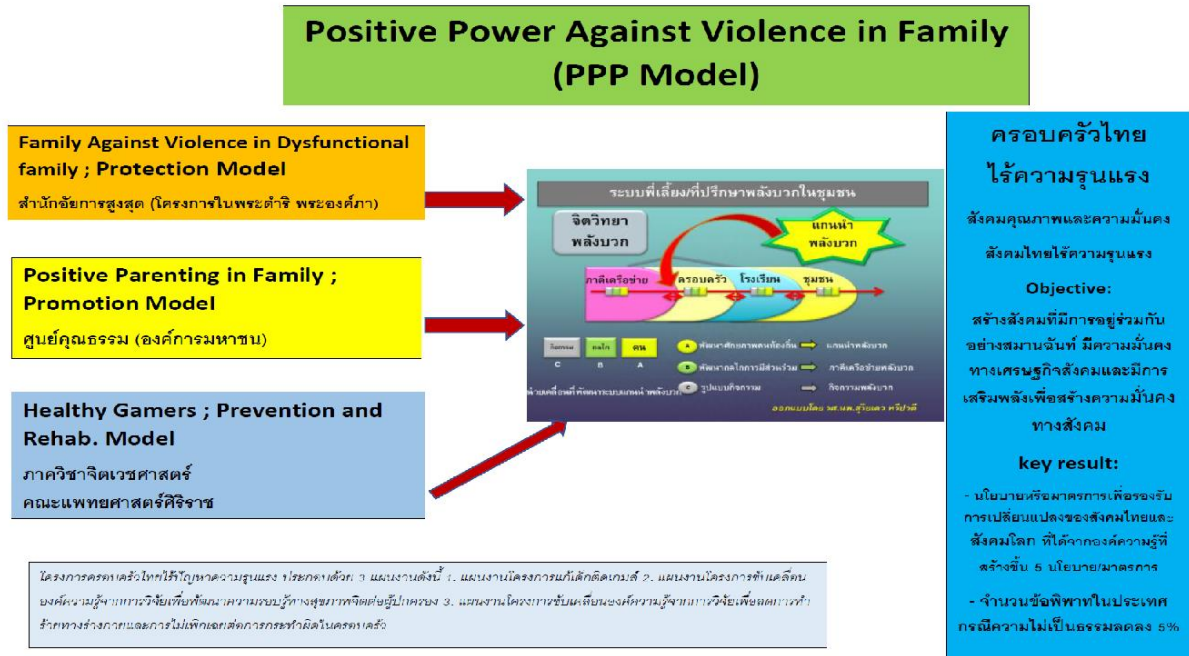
Positive Power Against Violence in Family
(PPP Model)

Family Against Violence in Dysfunctional family ; Protection Model
สำนักอัยการสูงสุด (โครงการในพระดำริ พระองค์ภา)

Positive Parenting in Family ; Promotion Model
ศูนย์คุณธรรม (องค์การมหาชน)

Healthy Gamers ; Prevention and Rehab. Model
ภาควิชาจิตเวชศาสตร์
คณะแพทยศาสตร์ศิริราช

ระบบพี่เลี้ยงที่ปรึกษาพลังบวกในชุมชน
จิตวิทยา พลังบวก
แกนนำ พลังบวก
ภาคีเครือข่าย
ครอบครัว
โรงเรียน
ชุมชน
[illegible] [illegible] คน
C B A
A พัฒนาศักยภาพคนท้องถิ่น → แกนนำพลังบวก
B พัฒนากลไกการมีส่วนร่วม → ภาคีเครือข่ายพลังบวก
C รูปแบบกิจกรรม → กิจกรรมพลังบวก
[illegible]
ออกแบบโดย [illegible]

ครอบครัวไทย
ไร้ความรุนแรง
สังคมคุณภาพและความมั่นคง
สังคมไทยไร้ความรุนแรง
Objective:
สร้างสังคมที่มีการอยู่ร่วมกันอย่างสมานฉันท์ มีความมั่นคงทางเศรษฐกิจสังคมและมีการเสริมพลังเพื่อสร้างความมั่นคงทางสังคม
key result:
- นโยบายหรือมาตรการเพื่อรองรับการเปลี่ยนแปลงของสังคมไทยและสังคมโลก ที่ได้จากองค์ความรู้ที่สร้างขึ้น 5 นโยบาย/มาตรการ
- จำนวนข้อพิพาทในประเทศกรณีความไม่เป็นธรรมลดลง 5%

โครงการครอบครัวไทยไร้ปัญหาความรุนแรง ประกอบด้วย 3 แผนงานดังนี้ 1. แผนงานโครงการแก้เด็กติดเกมส์ 2. แผนงานโครงการขับเคลื่อนองค์ความรู้จากการวิจัยเพื่อพัฒนาความรอบรู้ทางสุขภาพจิตต่อผู้ปกครอง 3. แผนงานโครงการขับเคลื่อนองค์ความรู้จากการวิจัยเพื่อลดการทำร้ายทางร่างกายและการไม่เพิกเฉยต่อการกระทำผิดในครอบครัว